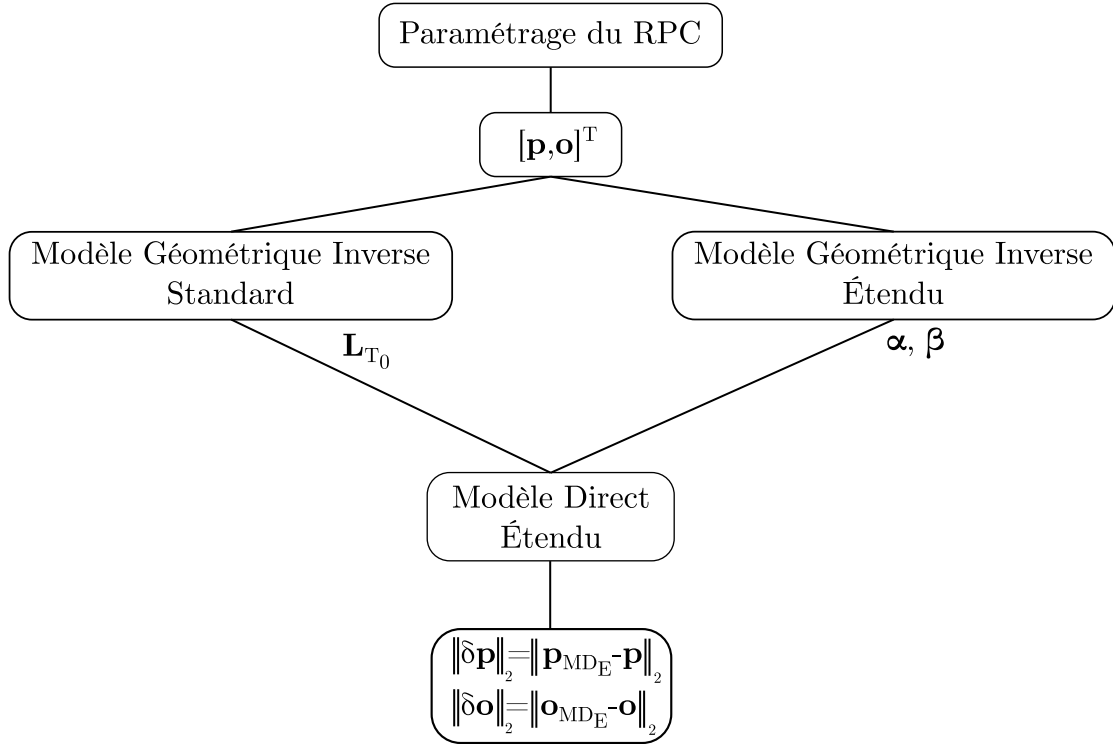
Paramétrage du RPC

$[\mathbf{p},\mathbf{o}]^T$

Modèle Géométrique Inverse Standard

Modèle Géométrique Inverse Étendu

$\mathbf{L}_{T_0}$

$\boldsymbol{\alpha}, \boldsymbol{\beta}$

Modèle Direct Étendu

$\|\delta\mathbf{p}\|_2 = \|\mathbf{p}_{MD_E} - \mathbf{p}\|_2$
$\|\delta\mathbf{o}\|_2 = \|\mathbf{o}_{MD_E} - \mathbf{o}\|_2$